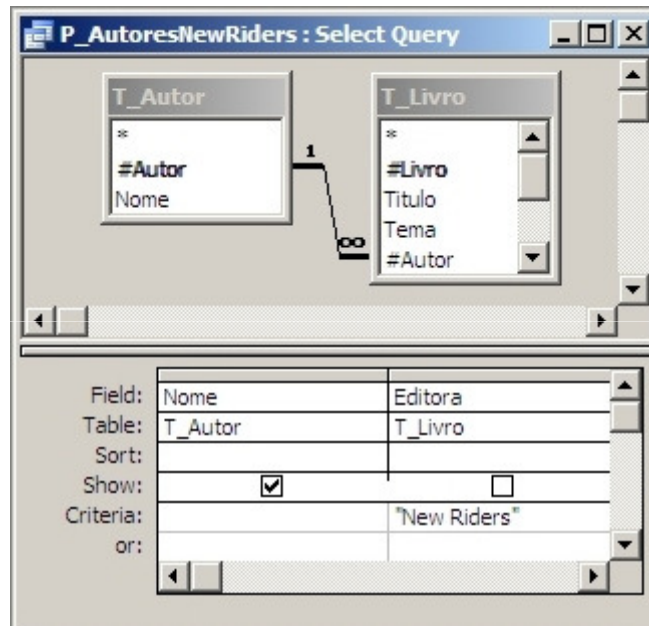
P_AutoresNewRiders : Select Query

T_Autor
*
#Autor
Nome

T_Livro
*
#Livro
Titulo
Tema
#Autor

1
∞

| | | |
|---|---|---|
| Field: | Nome | Editora |
| Table: | T_Autor | T_Livro |
| Sort: | | |
| Show: | ☑ | ☐ |
| Criteria: | | "New Riders" |
| or: | | |